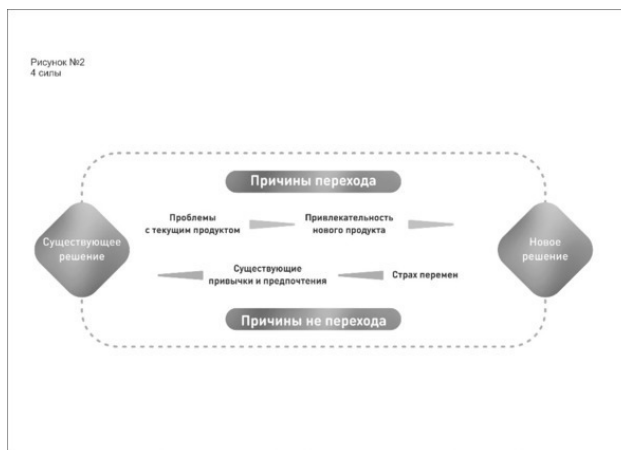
Рисунок №2
4 силы

Причины перехода

Существующее решение

Проблемы с текущим продуктом

Привлекательность нового продукта

Новое решение

Существующие привычки и предпочтения

Страх перемен

Причины не перехода